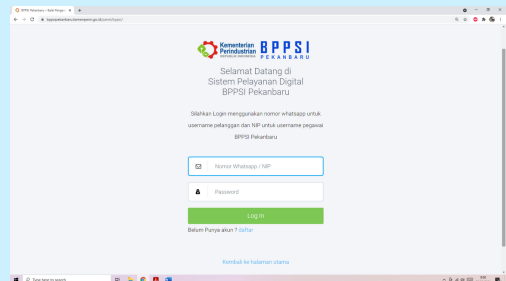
BPPSI Pekanbaru – Kiat Pengel...

bppsipekanbaru.kemenperin.go.id/portal/login/

Kementerian Perindustrian REPUBLIK INDONESIA

BPPSI PEKANBARU

Selamat Datang di Sistem Pelayanan Digital BPPSI Pekanbaru

Silahkan Login menggunakan nomor whatsapp untuk username pelanggan dan NIP untuk username pegawai BPPSI Pekanbaru

Nomor Whatsapp / NIP

Password

Log In

Belum Punya akun ? daftar

Kembali ke halaman utama

Type here to search